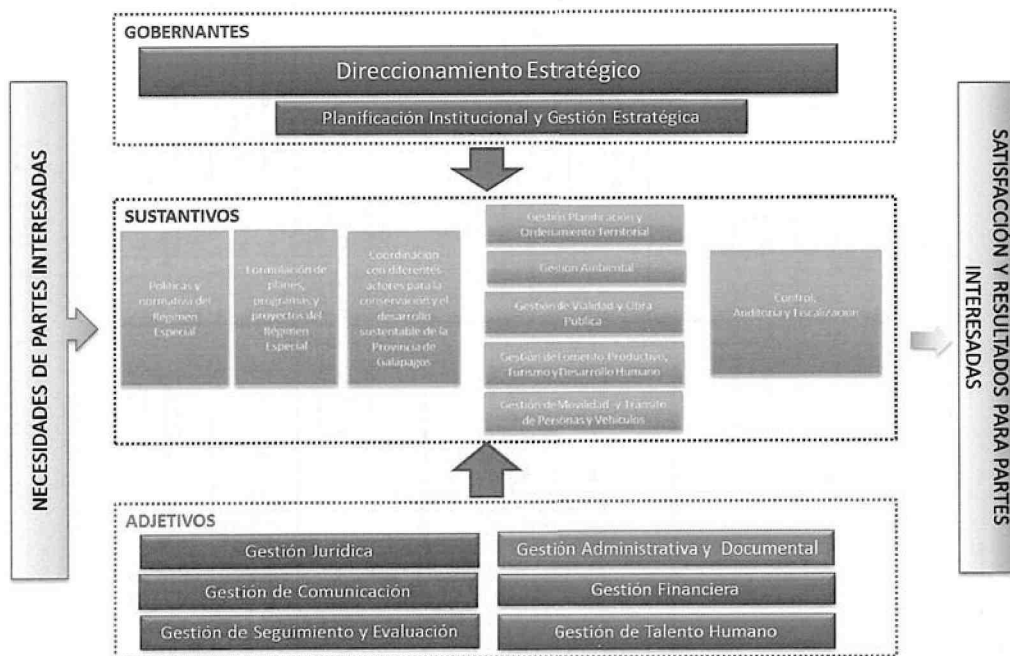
NECESIDADES DE PARTES INTERESADAS

GOBERNANTES

Direccionamiento Estratégico

Planificación Institucional y Gestión Estratégica

SUSTANTIVOS

Políticas y normativa del Régimen Especial

Formulación de planes, programas y proyectos del Régimen Especial

Coordinación con diferentes actores para la conservación y el desarrollo sustentable de la Provincia de Galápagos

Gestión Planificación y Ordenamiento Territorial

Gestión Ambiental

Gestión de Vialidad y Obra Pública

Gestión de Fomento Productivo, Turismo y Desarrollo Humano

Gestión de Movilidad y Tránsito de Personas y Vehículos

Control, Auditoría y Fiscalización

ADJETIVOS

Gestión Jurídica

Gestión de Comunicación

Gestión de Seguimiento y Evaluación

Gestión Administrativa y Documental

Gestión Financiera

Gestión de Talento Humano

SATISFACCIÓN Y RESULTADOS PARA PARTES INTERESADAS